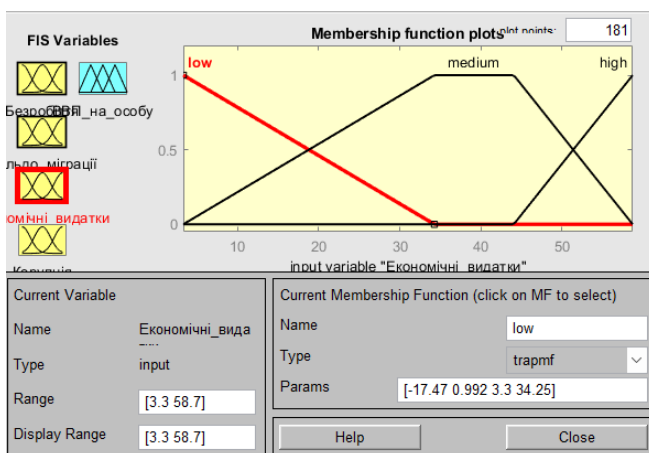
FIS Variables

Membership function plots

plot points: 181

Безробіття ВВП_на_особу

льдо_міграції

омічні_видатки

Корупція

low medium high

1

0.5

0

10 20 30 40 50

input variable "Економічні_видатки"

Current Variable

Name Економічні_вида

Type input

Range [3.3 58.7]

Display Range [3.3 58.7]

Current Membership Function (click on MF to select)

Name low

Type trapmf

Params [-17.47 0.992 3.3 34.25]

Help

Close